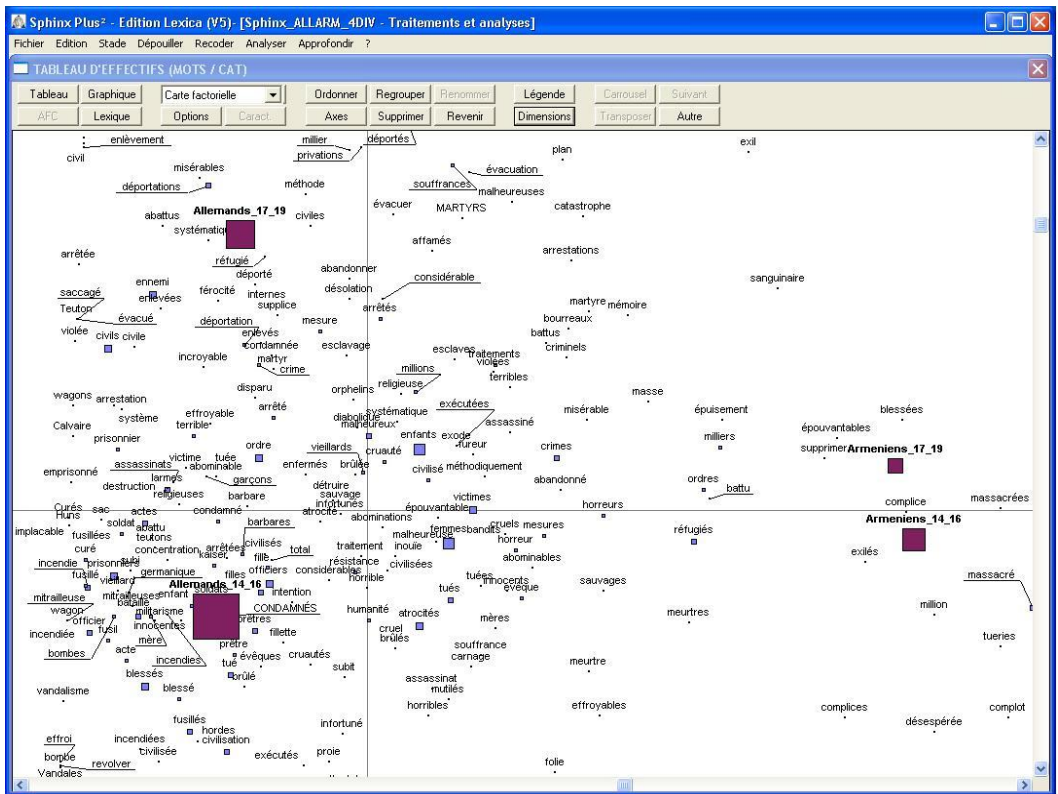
Sphinx Plus² - Edition Lexica (V5)- [Sphinx_ALLARM_4DIV - Traitements et analyses]

Fichier Edition Stade Dépouiller Recoder Analyser Approfondir ?

TABLEAU D'EFFECTIFS (MOTS / CAT)

Tableau Graphique Carte factorielle Ordonner Regrouper Renommer Légende Carrousel Suivant
AFC Lexique Options Caract. Axes Supprimer Revenir Dimensions Transposer Autre

enlèvement
civil
misérables
déportations
abattus
Allemands_17_19
systématique
arrêtée
réfugié
déporté
saccagé
ennemi
enlevées
férocité
internes
Teuton
évacué
supplice
violée
civils
civile
déportation
enlevés
condamnée
incroyable
martyr
crime
disparu
wagons
arrestation
arrêté
système
effroyable
Calvaire
terrible
prisonnier
ordre
victime
tuée
emprisonné
assassinats
abominable
larmes
destruction
religieuses
garçons
barbare
Curés
sac
actes
condamné
Huns
soldat
abattu
implacable
fusillées
teutons
barbares
civilisés
curé
concentration
arrêtée
kaiser
fille
total
incendie
prisonniers
germanique
filles
officiers
fusillé
vieillard
Allemands_14_16
soldats
intention
mitrailleuses
enfant
mitrailleuse
bataille
wagon
militarisme
CONDAMNÉS
officier
fusil
innocentes
prêtres
incendiée
fillette
mère
bombes
acte
incendies
prêtre
évêques
cruautés
tué
blessés
brûlé
subit
vandalisme
blessé
fusillés
hordes
infortuné
incendiées
civilisation
effroi
civilisée
exécutés
proie
bombe
revolver
Vandales
millier
privations
déportés
plan
exil
évacuation
souffrances
malheureuses
méthode
évacuer
MARTYRS
catastrophe
civiles
affamés
arrestations
abandonner
considérable
sanguinaire
désolation
arrêtés
martyre
mémoire
mesure
bourreaux
battus
esclavage
esclaves
traitements
violées
criminels
millions
orphelins
religieuse
terribles
masse
exécutées
diabolique
systématique
malheureux
assassiné
misérable
épuisement
blessées
épouvantables
enfants
exode
fureur
milliers
vieillards
cruauté
crimes
supprimer
Armeniens_17_19
enfermés
brûlée
civilisé
méthodiquement
abandonné
ordres
détruire
sauvage
battu
infortunes
victimes
atrocité
épouvantable
horreurs
complice
massacrées
abominations
cruels
mesures
réfugiés
Armeniens_14_16
malheureuse
femmes
bandits
horreur
traitement
inouïe
résistance
abominables
exilés
considérables
civilisées
horrible
massacré
tuées
innocents
sauvages
tués
évêque
humanité
atrocités
million
meurtres
mères
cruel
brûlés
tueries
souffrance
carnage
meurtre
assassinat
mutilés
horribles
effroyables
complices
complot
désespérée
folie